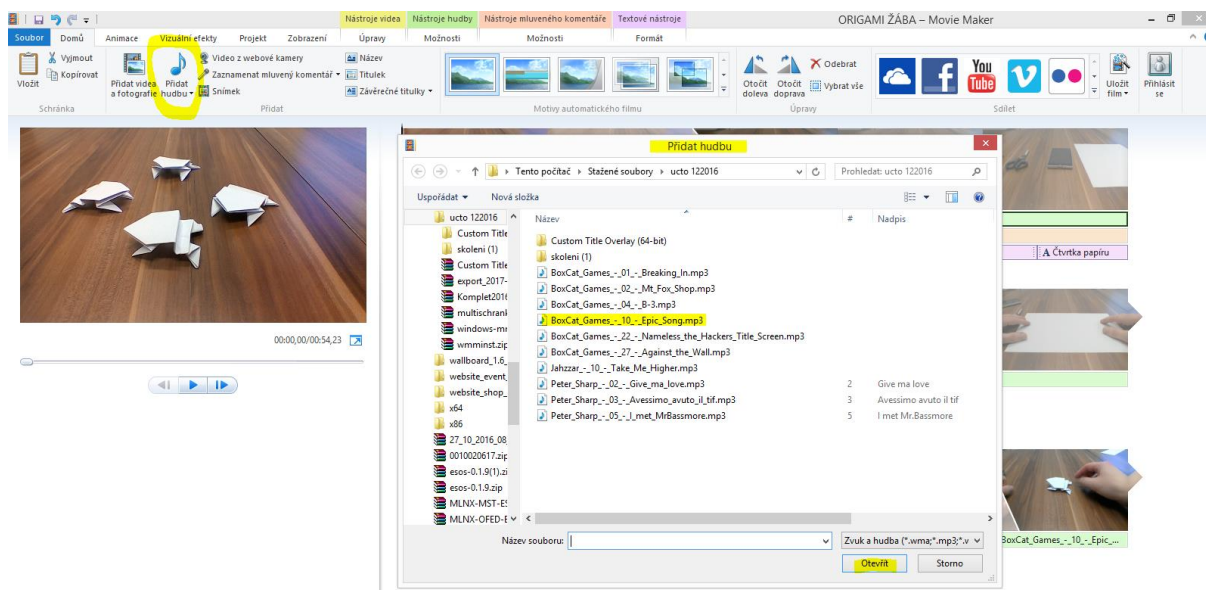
Nástroje videa | Nástroje hudby | Nástroje mluveného komentáře | Textové nástroje

ORIGAMI ŽÁBA – Movie Maker

Soubor | Domů | Animace | Vizuální efekty | Projekt | Zobrazení | Úpravy | Možnosti | Možnosti | Formát

Vložit | Vyjmout | Kopírovat | Schránka

Přidat videa a fotografie | Přidat hudbu | Video z webové kamery | Zaznamenat mluvený komentář | Snímek | Název | Titulek | Závěrečné titulky | Přidat

Motivy automatického filmu

Otočit doleva | Otočit doprava | Odebrat | Vybrat vše | Úpravy

You Tube

Sdílet

Uložit film | Přihlásit se

00:00,00/00:54,23

A Čtvrtka papíru

BoxCat_Games_-_10_-_Epic_...

Přidat hudbu

Tento počítač › Stažené soubory › ucto 122016

Prohledat: ucto 122016

Uspořádat | Nová složka

ucto 122016
Custom Title
skoleni (1)
Custom Title
export_2017-
Komplet2016
multischrank
windows-m
wmminst.zip
wallboard_1.6_
website_event_
website_shop_
x64
x86
27_10_2016_08
0010020617.zip
esos-0.1.9(1).zi
esos-0.1.9.zip
MLNX-MST-ES
MLNX-OFED-E

| Název | # | Nadpis |
|---|---|---|
| Custom Title Overlay (64-bit) | | |
| skoleni (1) | | |
| BoxCat_Games_-_01_-_Breaking_In.mp3 | | |
| BoxCat_Games_-_02_-_Mt_Fox_Shop.mp3 | | |
| BoxCat_Games_-_04_-_B-3.mp3 | | |
| BoxCat_Games_-_10_-_Epic_Song.mp3 | | |
| BoxCat_Games_-_22_-_Nameless_the_Hackers_Title_Screen.mp3 | | |
| BoxCat_Games_-_27_-_Against_the_Wall.mp3 | | |
| Jahzzar_-_10_-_Take_Me_Higher.mp3 | | |
| Peter_Sharp_-_02_-_Give_ma_love.mp3 | 2 | Give ma love |
| Peter_Sharp_-_03_-_Avessimo_avuto_il_tif.mp3 | 3 | Avessimo avuto il tif |
| Peter_Sharp_-_05_-_I_met_MrBassmore.mp3 | 5 | I met Mr.Bassmore |

Název souboru: | Zvuk a hudba (*.wma;*.mp3;*.v

Otevřít | Storno